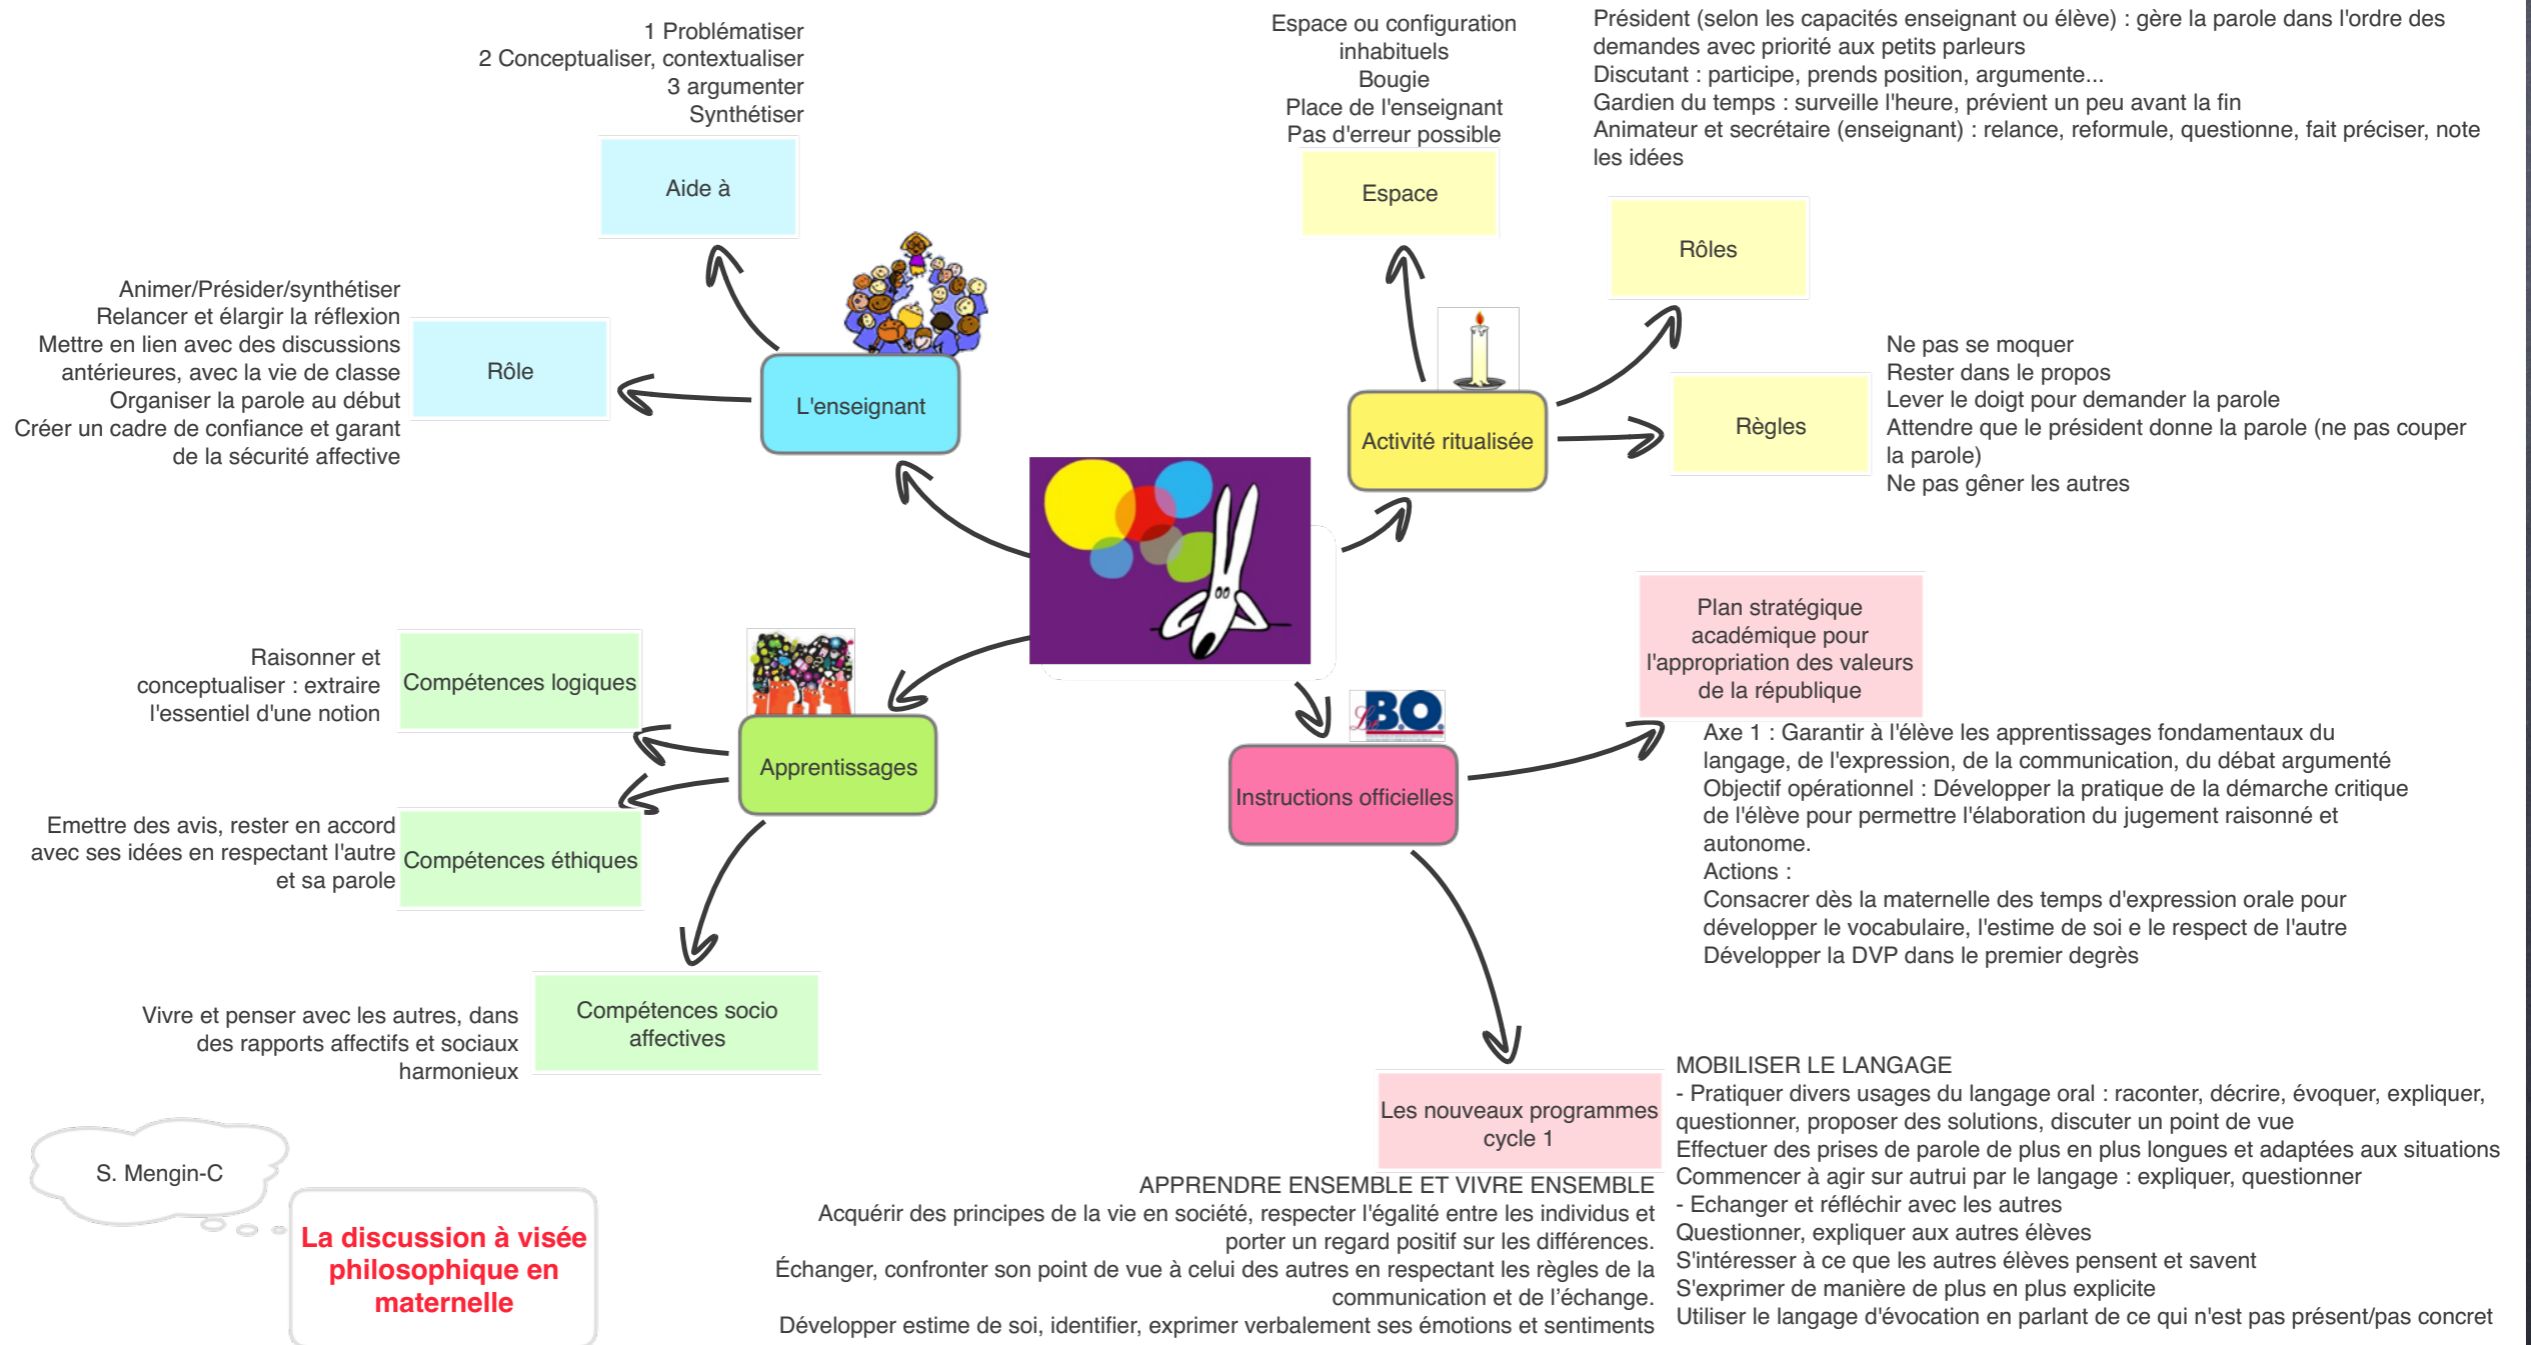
1 Problématiser
2 Conceptualiser, contextualiser
3 argumenter
Synthétiser

Aide à

Animer/Présider/synthétiser
Relancer et élargir la réflexion
Mettre en lien avec des discussions antérieures, avec la vie de classe
Organiser la parole au début
Créer un cadre de confiance et garant de la sécurité affective

Rôle

L'enseignant

Espace ou configuration inhabituels
Bougie
Place de l'enseignant
Pas d'erreur possible

Espace

Président (selon les capacités enseignant ou élève) : gère la parole dans l'ordre des demandes avec priorité aux petits parleurs
Discutant : participe, prends position, argumente...
Gardien du temps : surveille l'heure, prévient un peu avant la fin
Animateur et secrétaire (enseignant) : relance, reformule, questionne, fait préciser, note les idées

Rôles

Activité ritualisée

Règles

Ne pas se moquer
Rester dans le propos
Lever le doigt pour demander la parole
Attendre que le président donne la parole (ne pas couper la parole)
Ne pas gêner les autres

Raisonner et conceptualiser : extraire l'essentiel d'une notion

Compétences logiques

Apprentissages

Emettre des avis, rester en accord avec ses idées en respectant l'autre et sa parole

Compétences éthiques

Vivre et penser avec les autres, dans des rapports affectifs et sociaux harmonieux

Compétences socio affectives

Plan stratégique académique pour l'appropriation des valeurs de la république

BO

Instructions officielles

Axe 1 : Garantir à l'élève les apprentissages fondamentaux du langage, de l'expression, de la communication, du débat argumenté
Objectif opérationnel : Développer la pratique de la démarche critique de l'élève pour permettre l'élaboration du jugement raisonné et autonome.
Actions :
Consacrer dès la maternelle des temps d'expression orale pour développer le vocabulaire, l'estime de soi e le respect de l'autre
Développer la DVP dans le premier degrès

Les nouveaux programmes cycle 1

MOBILISER LE LANGAGE
- Pratiquer divers usages du langage oral : raconter, décrire, évoquer, expliquer, questionner, proposer des solutions, discuter un point de vue
Effectuer des prises de parole de plus en plus longues et adaptées aux situations
Commencer à agir sur autrui par le langage : expliquer, questionner
- Echanger et réfléchir avec les autres
Questionner, expliquer aux autres élèves
S'intéresser à ce que les autres élèves pensent et savent
S'exprimer de manière de plus en plus explicite
Utiliser le langage d'évocation en parlant de ce qui n'est pas présent/pas concret

APPRENDRE ENSEMBLE ET VIVRE ENSEMBLE
Acquérir des principes de la vie en société, respecter l'égalité entre les individus et porter un regard positif sur les différences.
Échanger, confronter son point de vue à celui des autres en respectant les règles de la communication et de l'échange.
Développer estime de soi, identifier, exprimer verbalement ses émotions et sentiments

S. Mengin-C

La discussion à visée philosophique en maternelle